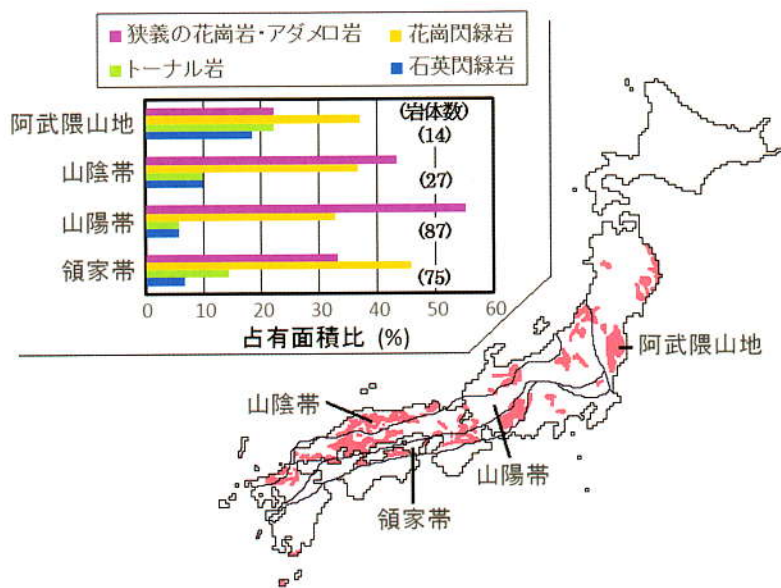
狭義の花崗岩・アダメロ岩
花崗閃緑岩
トーナル岩
石英閃緑岩

(岩体数)

| | |
|---|---|
| 阿武隈山地 | (14) |
| 山陰帯 | (27) |
| 山陽帯 | (87) |
| 領家帯 | (75) |

0 10 20 30 40 50 60
占有面積比 (%)

阿武隈山地
山陰帯
山陽帯
領家帯